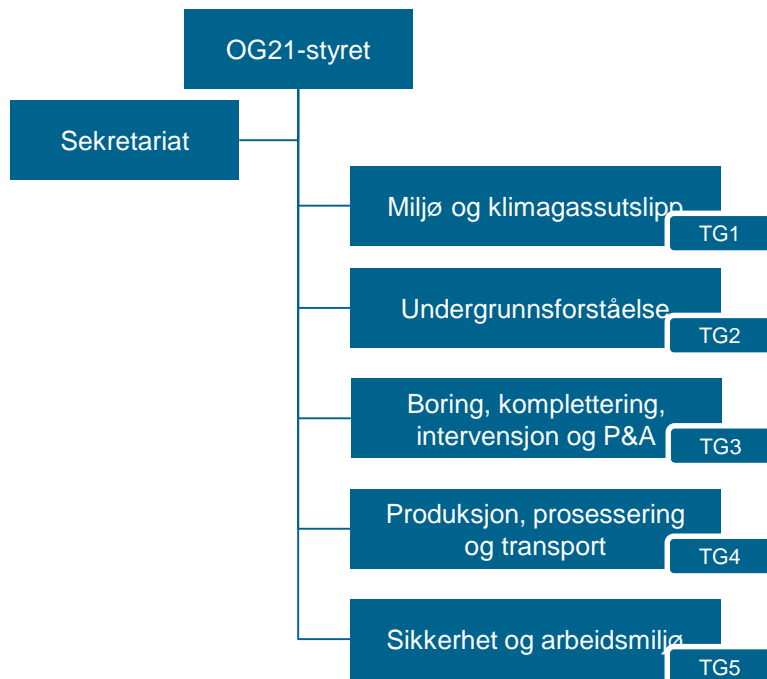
OG21-styret

Sekretariat

Miljø og klimagassutslipp
TG1

Undergrunnsforståelse
TG2

Boring, komplettering, intervensjon og P&A
TG3

Produksjon, prosessering og transport
TG4

Sikkerhet og arbeidsmiljø
TG5